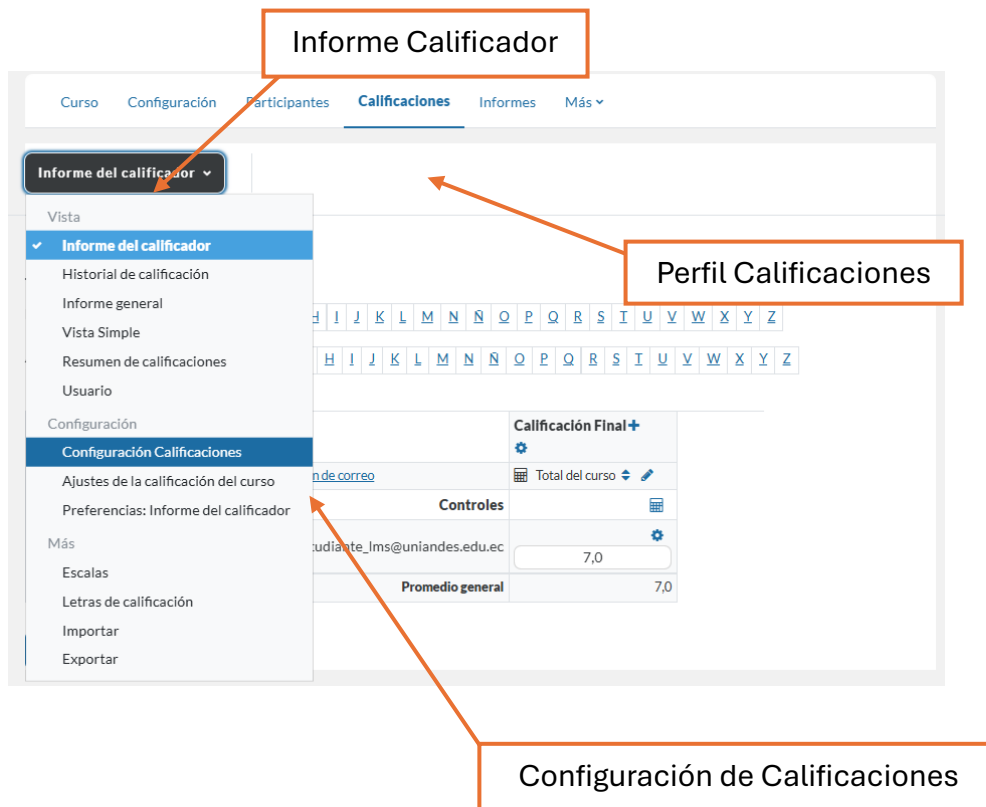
Informe Calificador

Curso Configuración Participantes Calificaciones Informes Más

Informe del calificador

Vista
Informe del calificador
Historial de calificación
Informe general
Vista Simple
Resumen de calificaciones
Usuario
Configuración
Configuración Calificaciones
Ajustes de la calificación del curso
Preferencias: Informe del calificador
Más
Escalas
Letras de calificación
Importar
Exportar

Perfil Calificaciones

H I J K L M N Ñ O P Q R S T U V W X Y Z

H I J K L M N Ñ O P Q R S T U V W X Y Z

| | Calificación Final |
|---|---|
| n de correo | Total del curso |
| Controles | |
| tudiante_lms@uniandes.edu.ec | 7,0 |
| Promedio general | 7,0 |

Configuración de Calificaciones